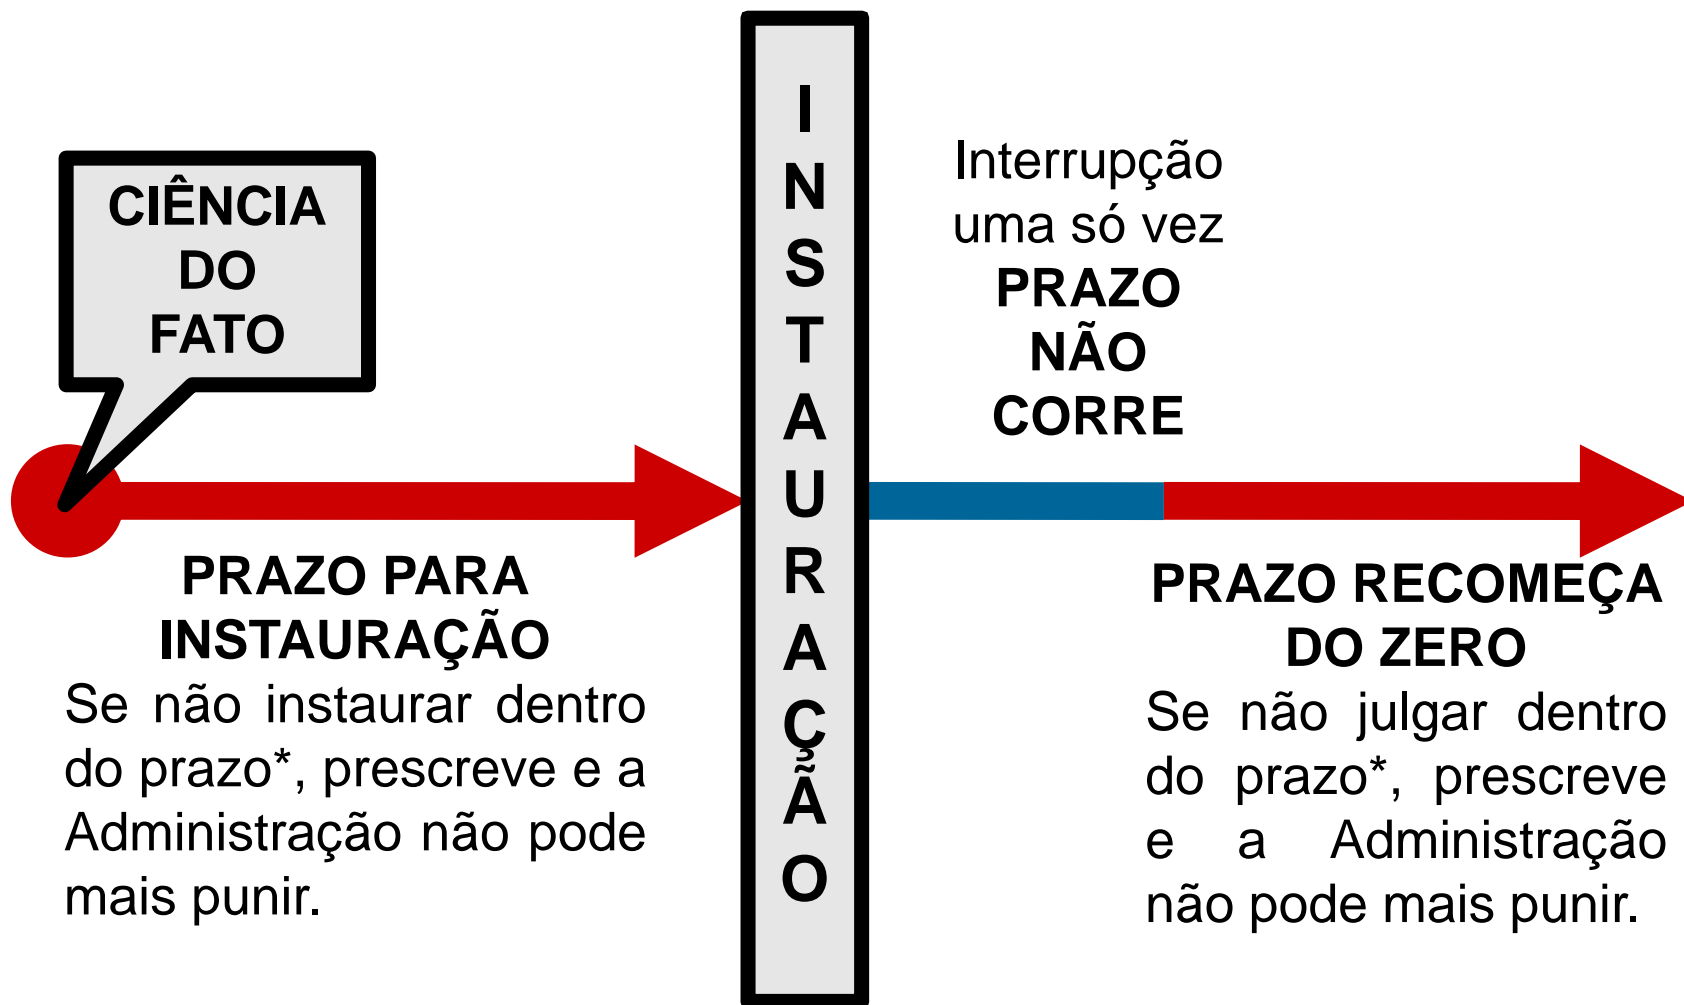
CIÊNCIA DO FATO

PRAZO PARA INSTAURAÇÃO
Se não instaurar dentro do prazo*, prescreve e a Administração não pode mais punir.

I
N
S
T
A
U
R
A
Ç
Ã
O

Interrupção uma só vez
PRAZO NÃO CORRE

PRAZO RECOMEÇA DO ZERO
Se não julgar dentro do prazo*, prescreve e a Administração não pode mais punir.